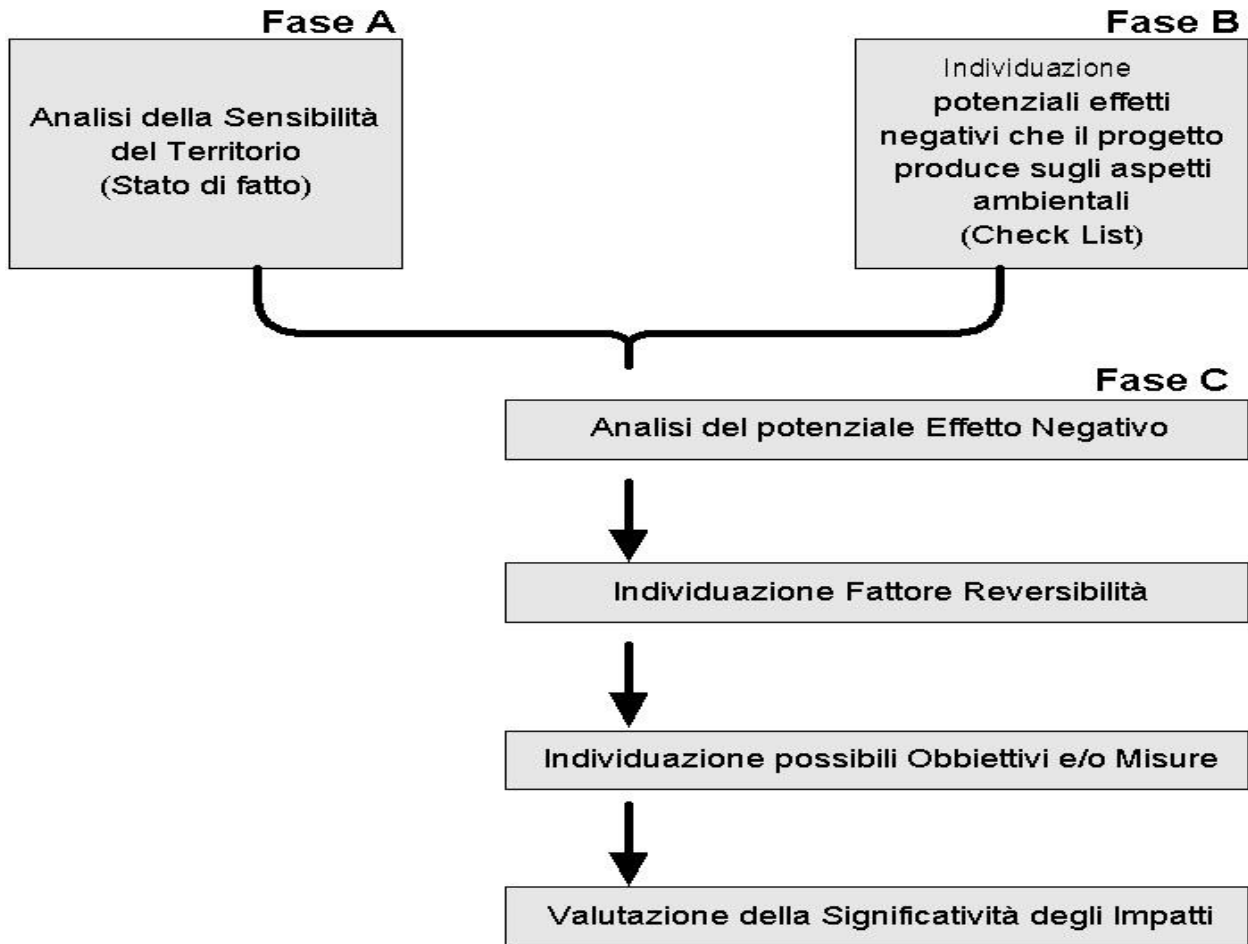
Fase A

Analisi della Sensibilità del Territorio (Stato di fatto)

Fase B

Individuazione potenziali effetti negativi che il progetto produce sugli aspetti ambientali (Check List)

Fase C

Analisi del potenziale Effetto Negativo

Individuazione Fattore Reversibilità

Individuazione possibili Obbiettivi e/o Misure

Valutazione della Significatività degli Impatti